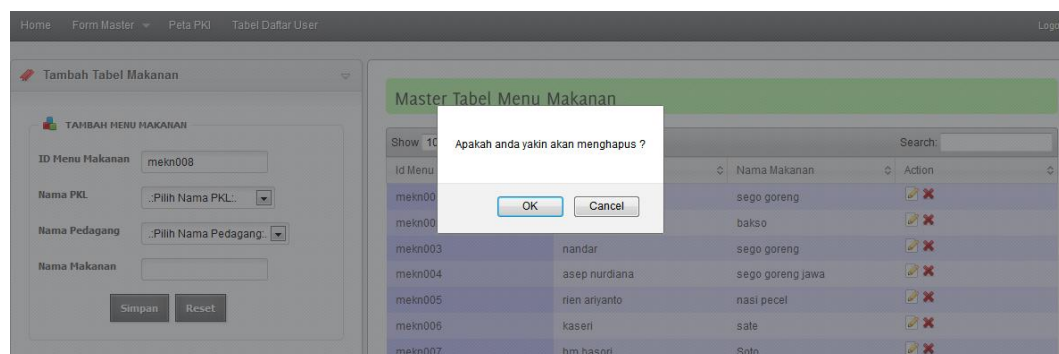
Home Form Master Peta PKL Tabel Daftar User Logo

Tambah Tabel Makanan

TAMBAH MENU MAKANAN

ID Menu Makanan mekn008

Nama PKL .:Pilih Nama PKL:.

Nama Pedagang .:Pilih Nama Pedagang:.

Nama Makanan

Simpan Reset

Master Tabel Menu Makanan

Show 10

Search:

Apakah anda yakin akan menghapus ?

OK Cancel

| Id Menu | | Nama Makanan | Action |
|---|---|---|---|
| mekn00 | | sego goreng | |
| mekn00 | | bakso | |
| mekn003 | nandar | sego goreng | |
| mekn004 | asep nurdiana | sego goreng jawa | |
| mekn005 | rien ariyanto | nasi pecel | |
| mekn006 | kaseri | sate | |
| mekn007 | hm basori | Soto | |